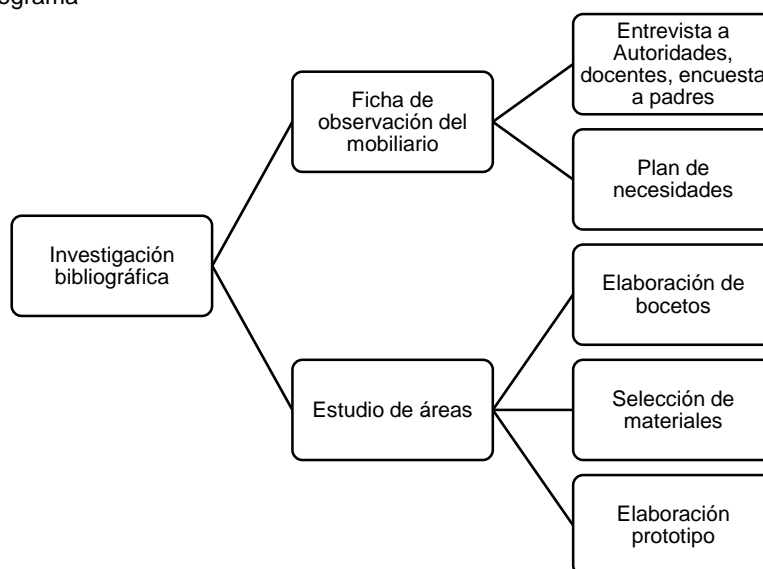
ograma

Investigación bibliográfica

Ficha de observación del mobiliario

Entrevista a Autoridades, docentes, encuesta a padres

Plan de necesidades

Estudio de áreas

Elaboración de bocetos

Selección de materiales

Elaboración prototipo